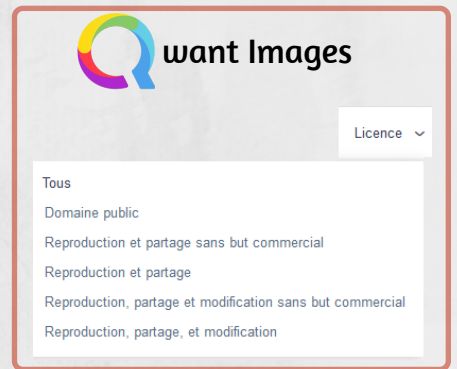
Qwant Images

Licence

Tous
Domaine public
Reproduction et partage sans but commercial
Reproduction et partage
Reproduction, partage et modification sans but commercial
Reproduction, partage, et modification